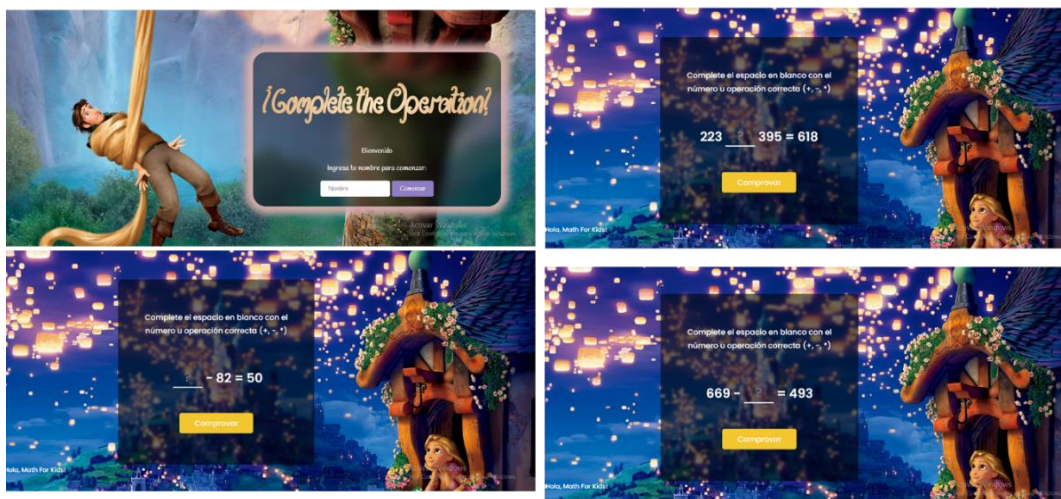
¡Complete the Operation!

Bienvenido

Ingresa tu nombre para comenzar:

Nombre

Comenzar

Activar Windows

Complete el espacio en blanco con el número u operación correcta (+, -, *)

223 ___ 395 = 618

Comprovar

Hola, Math For Kids!

Complete el espacio en blanco con el número u operación correcta (+, -, *)

___ - 82 = 50

Comprovar

Hola, Math For Kids!

Complete el espacio en blanco con el número u operación correcta (+, -, *)

669 - ___ = 493

Comprovar

Hola, Math For Kids!